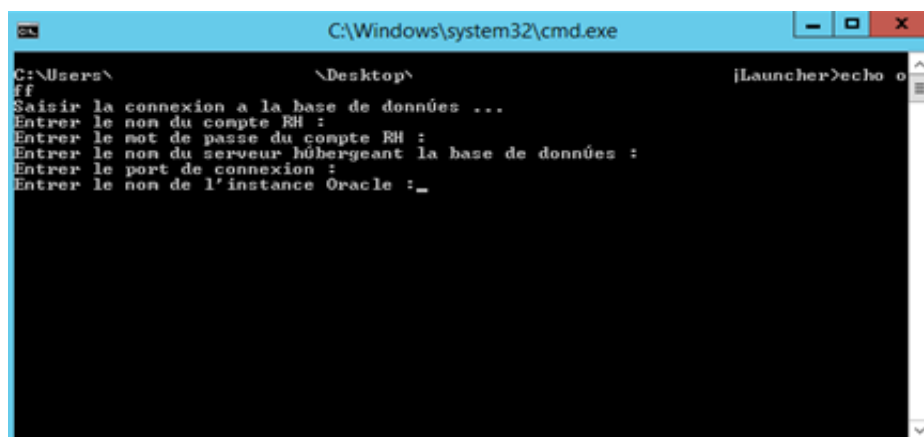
C:\Windows\system32\cmd.exe

C:\Users\ \Desktop\ jLauncher>echo off
Saisir la connexion a la base de donnÚes ...
Entrer le nom du compte RH :
Entrer le mot de passe du compte RH :
Entrer le nom du serveur hÚbergeant la base de donnÚes :
Entrer le port de connexion :
Entrer le nom de l'instance Oracle :_